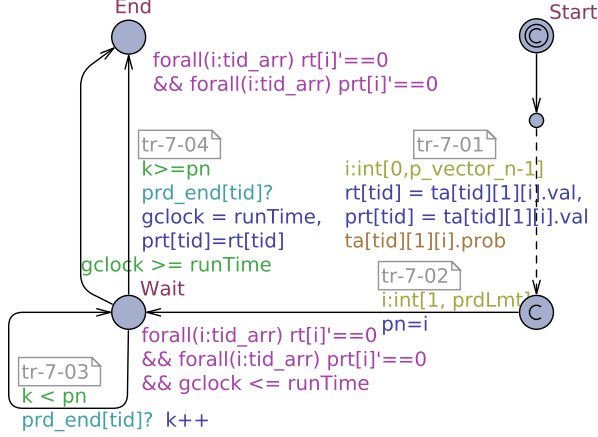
End

Start

forall(i:tid_arr) rt[i]'==0
&& forall(i:tid_arr) prt[i]'==0

tr-7-04
k>=pn
prd_end[tid]?
gclock = runTime,
prt[tid]=rt[tid]

tr-7-01
i:int[0,p_vector_n-1]
rt[tid] = ta[tid][1][i].val,
prt[tid] = ta[tid][1][i].val
ta[tid][1][i].prob

gclock >= runTime
Wait

tr-7-02
i:int[1, prdLmt]
pn=i

C

forall(i:tid_arr) rt[i]'==0
&& forall(i:tid_arr) prt[i]'==0
&& gclock <= runTime

tr-7-03
k < pn
prd_end[tid]? k++